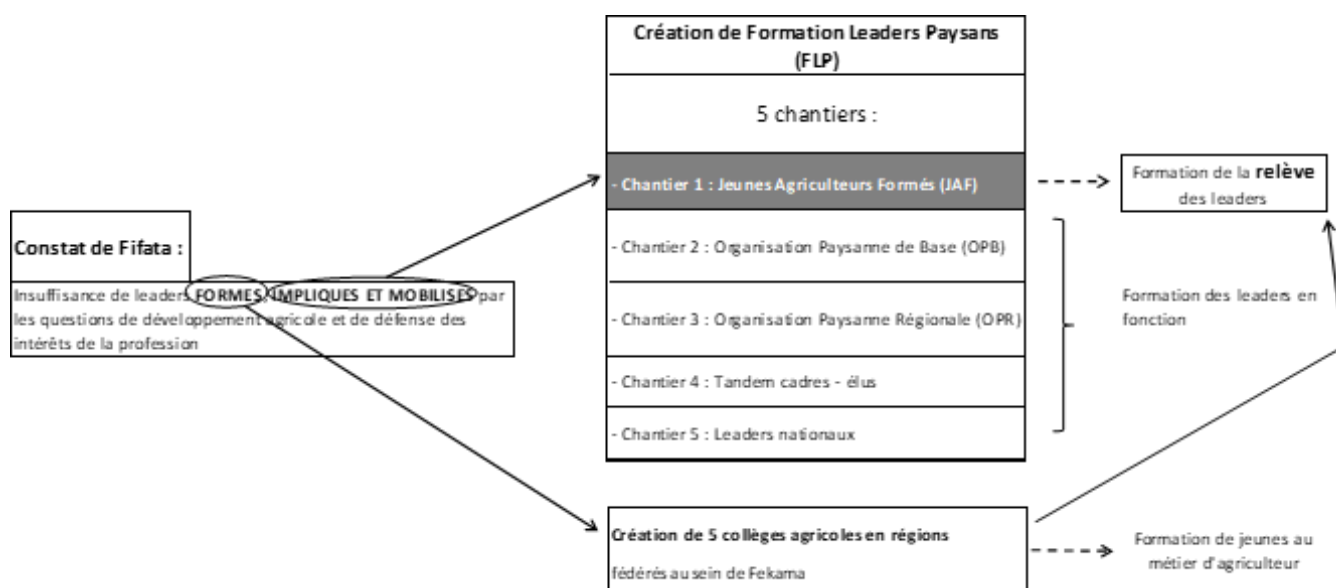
Constat de Fifata :

Insuffisance de leaders FORMES, IMPLIQUES ET MOBILISES par les questions de développement agricole et de défense des intérêts de la profession

Création de Formation Leaders Paysans (FLP)

5 chantiers :

- Chantier 1 : Jeunes Agriculteurs Formés (JAF)

- Chantier 2 : Organisation Paysanne de Base (OPB)

- Chantier 3 : Organisation Paysanne Régionale (OPR)

- Chantier 4 : Tandem cadres - élus

- Chantier 5 : Leaders nationaux

Formation de la relève des leaders

Formation des leaders en fonction

Création de 5 collèges agricoles en régions

fédérés au sein de Fekama

Formation de jeunes au métier d'agriculteur